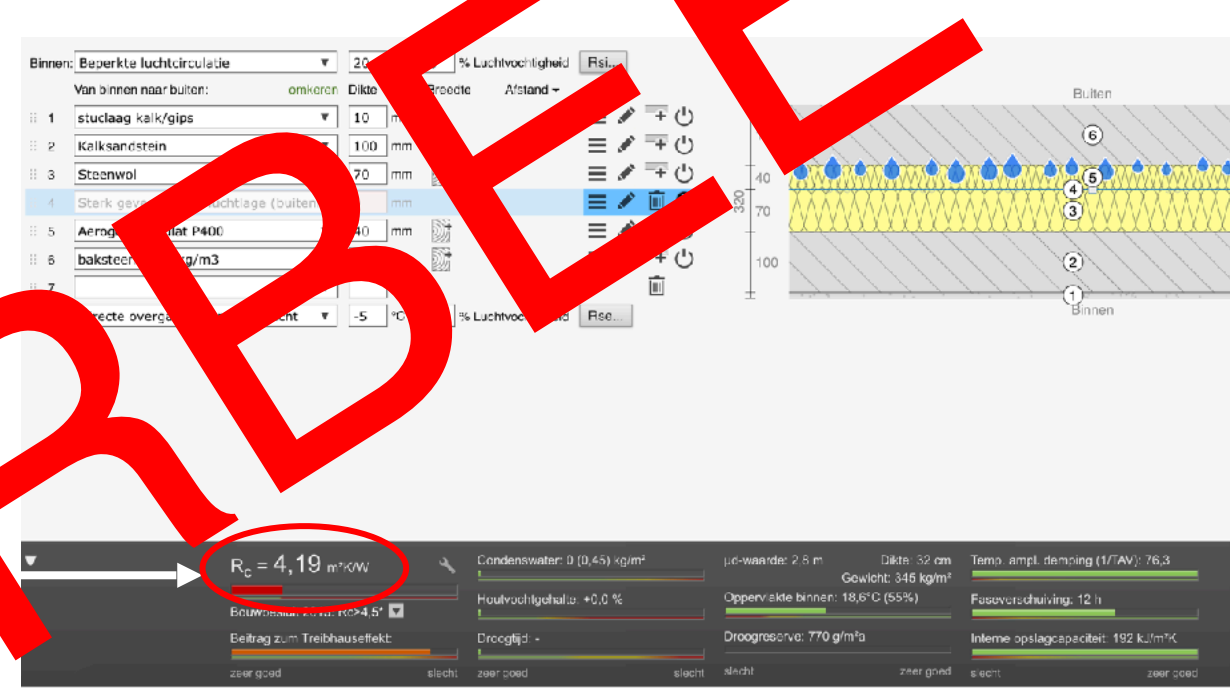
RBEE

Binnen: Beperkte luchtcirculatie ▼ 20 % Luchtvochtigheid Rsi...

Van binnen naar buiten: omkeren Dikte Breedte Afstand

1 stuclaag kalk/gips ▼ 10 mm

2 Kalksandstein ▼ 100 mm

3 Steenwol 70 mm

4 Sterk gev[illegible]uchtlage (buiten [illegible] mm

5 Aerog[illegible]lat P400 40 mm

6 baksteen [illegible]kg/m3

7

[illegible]recte overga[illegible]cht ▼ -5 °C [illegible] % Luchtvoch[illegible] Rse...

Buiten

6

40

5

4

320

70

3

100

2

1

Binnen

$R_c = 4,19$ m²K/W

Bouwbe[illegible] Rc>4,5* ▼

Beitrag zum Treibhauseffekt:

zeer goed slecht

Condenswater: 0 (0,45) kg/m²

Houtvochtgehalte: +0,0 %

Droogtijd: -

zeer goed slecht

µd-waarde: 2,8 m Dikte: 32 cm

Gewicht: 346 kg/m²

Oppervlakte binnen: 18,6°C (55%)

Droogreserve: 770 g/m²a

slecht zeer goed

Temp. ampl. demping (1/TAV): 76,3

Faseverschuiving: 12 h

Interne opslagcapaciteit: 192 kJ/m²K

slecht zeer goed